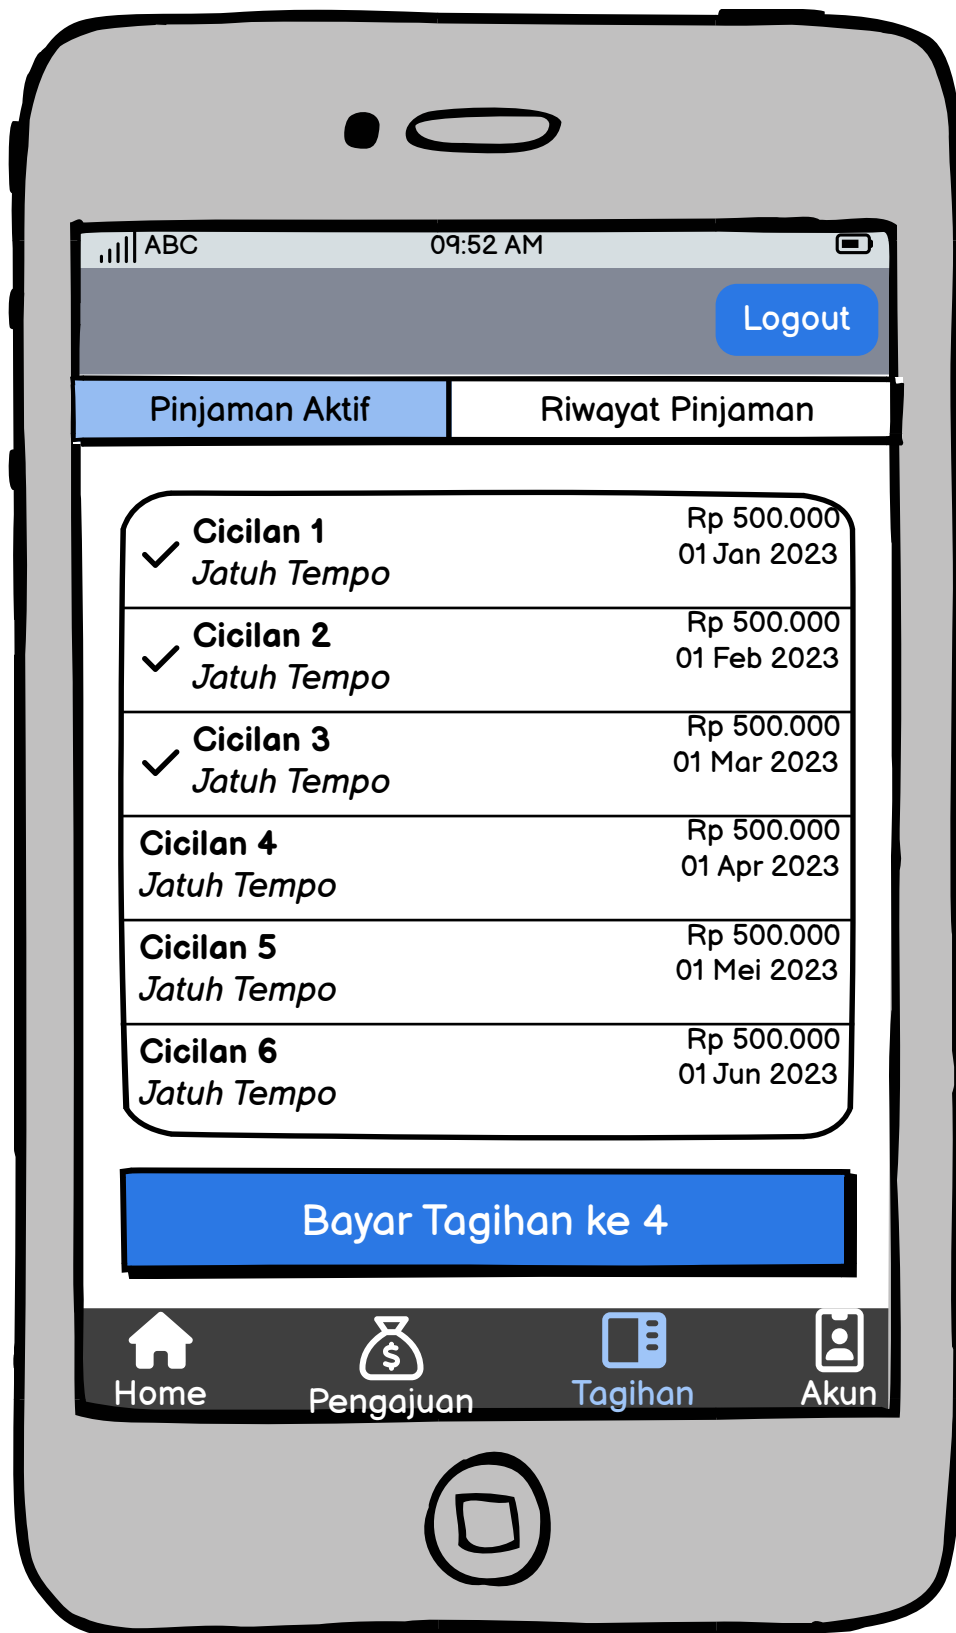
ABC 09:52 AM

Logout

Pinjaman Aktif

Riwayat Pinjaman

Cicilan 1
Jatuh Tempo
Rp 500.000
01 Jan 2023

Cicilan 2
Jatuh Tempo
Rp 500.000
01 Feb 2023

Cicilan 3
Jatuh Tempo
Rp 500.000
01 Mar 2023

Cicilan 4
Jatuh Tempo
Rp 500.000
01 Apr 2023

Cicilan 5
Jatuh Tempo
Rp 500.000
01 Mei 2023

Cicilan 6
Jatuh Tempo
Rp 500.000
01 Jun 2023

Bayar Tagihan ke 4

Home

Pengajuan

Tagihan

Akun